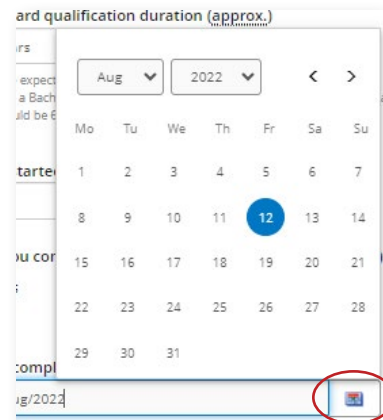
ard qualification duration (approx.)

rs

expect
a Bach
uld be 6

starte

ou con
s

compl

ug/2022

Aug
2022
<
>

| Mo | Tu | We | Th | Fr | Sa | Su |
|---|---|---|---|---|---|---|
| 1 | 2 | 3 | 4 | 5 | 6 | 7 |
| 8 | 9 | 10 | 11 | 12 | 13 | 14 |
| 15 | 16 | 17 | 18 | 19 | 20 | 21 |
| 22 | 23 | 24 | 25 | 26 | 27 | 28 |
| 29 | 30 | 31 | | | | |